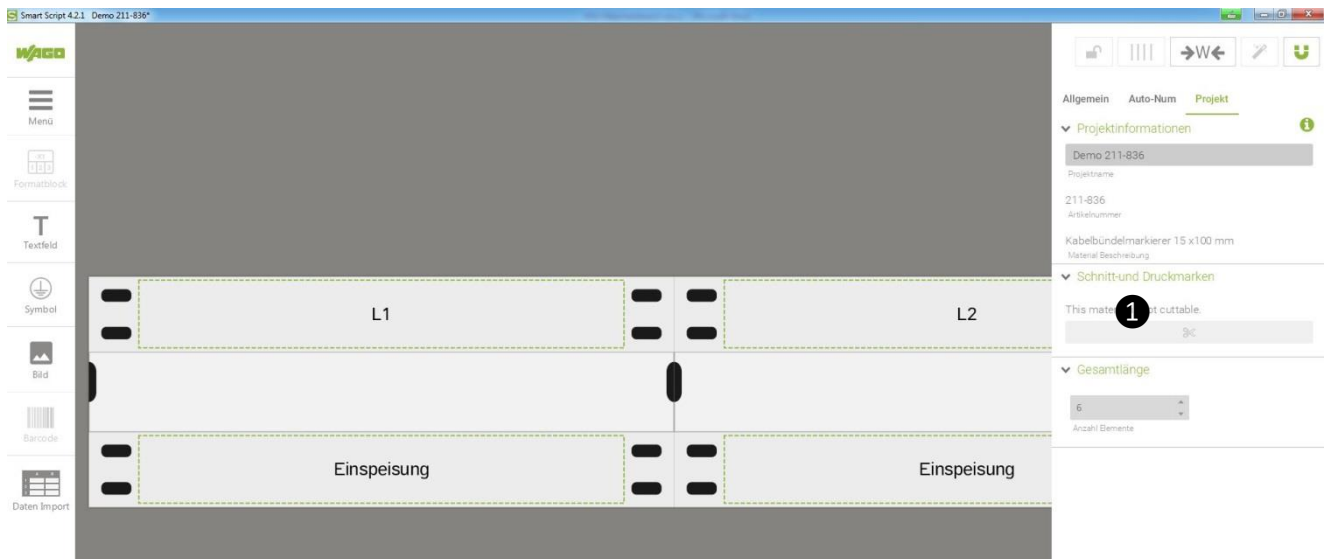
Smart Script 4.2.1 Demo 211-836*

WAGO

Menü

Formatblock

Textfeld

Symbol

Bild

Barcode

Daten Import

L1

L2

Einspeisung

Einspeisung

→W←

Allgemein Auto-Num Projekt

Projektinformationen

Demo 211-836
Projektname

211-836
Artikelnummer

Kabelbündelmarkierer 15 x100 mm
Material Beschreibung

Schnitt-und Druckmarken

This mate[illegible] ot cuttable.

1

Gesamtlänge

6
Anzahl Elemente